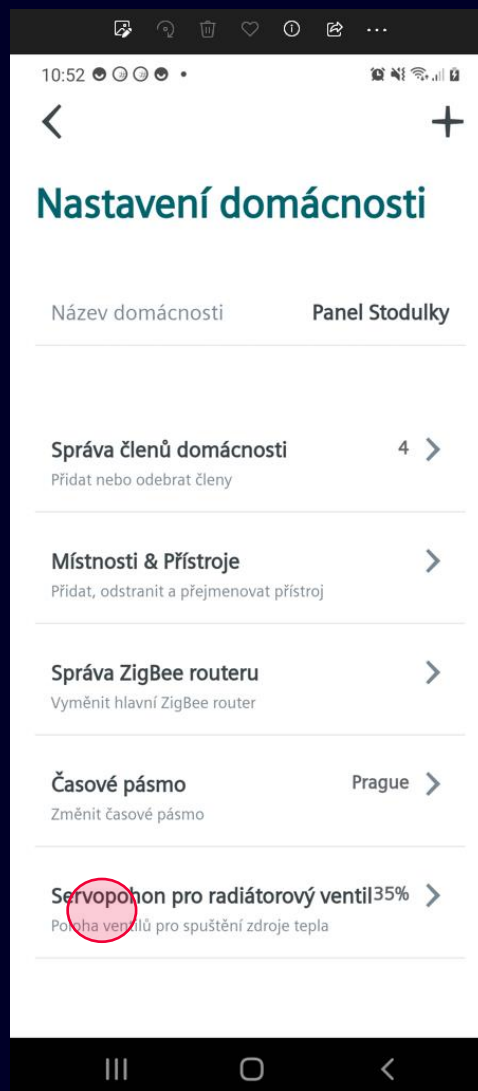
10:52

Nastavení domácnosti

Název domácnosti Panel Stodulky

Správa členů domácnosti 4
Přidat nebo odebrat členy

Místnosti & Přístroje
Přidat, odstranit a přejmenovat přístroj

Správa ZigBee routeru
Vyměnit hlavní ZigBee router

Časové pásmo Prague
Změnit časové pásmo

Servopohon pro radiátorový ventil 35%
Po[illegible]ha ven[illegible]lů pro spuštění zdroje tepla